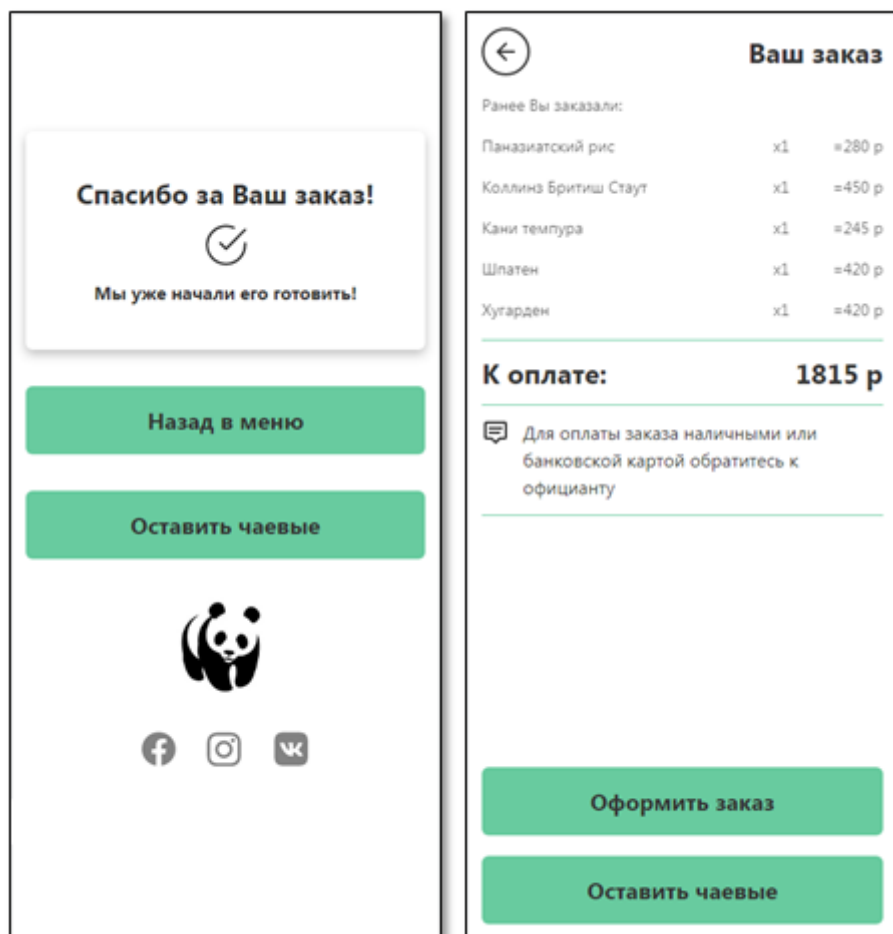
Спасибо за Ваш заказ!

Мы уже начали его готовить!

Назад в меню

Оставить чаевые

Ваш заказ

Ранее Вы заказали:

| | | |
|---|---|---|
| Паназиатский рис | x1 | =280 р |
| Коллинз Бритиш Стаут | x1 | =450 р |
| Кани темпура | x1 | =245 р |
| Шпатен | x1 | =420 р |
| Хугарден | x1 | =420 р |

К оплате: 1815 р

Для оплаты заказа наличными или банковской картой обратитесь к официанту

Оформить заказ

Оставить чаевые